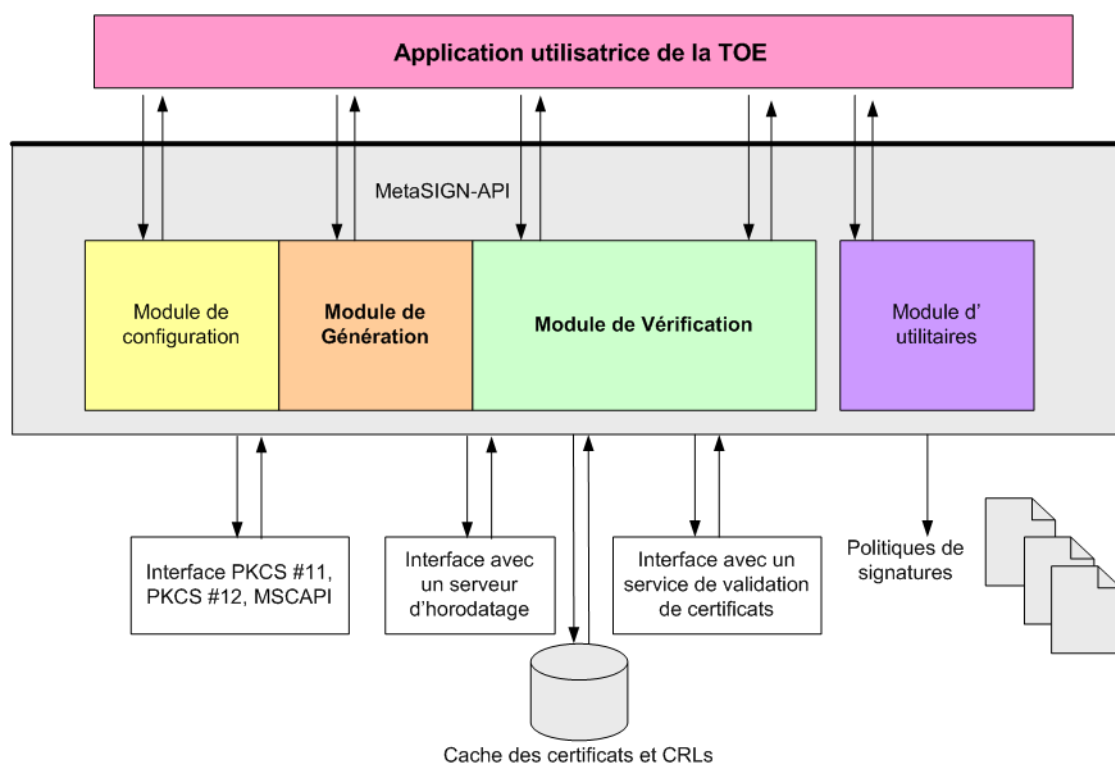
Application utilisatrice de la TOE

MetaSIGN-API

Module de configuration

Module de Génération

Module de Vérification

Module d' utilitaires

Interface PKCS #11, PKCS #12, MSCAPI

Interface avec un serveur d'horodatage

Interface avec un service de validation de certificats

Politiques de signatures

Cache des certificats et CRLs